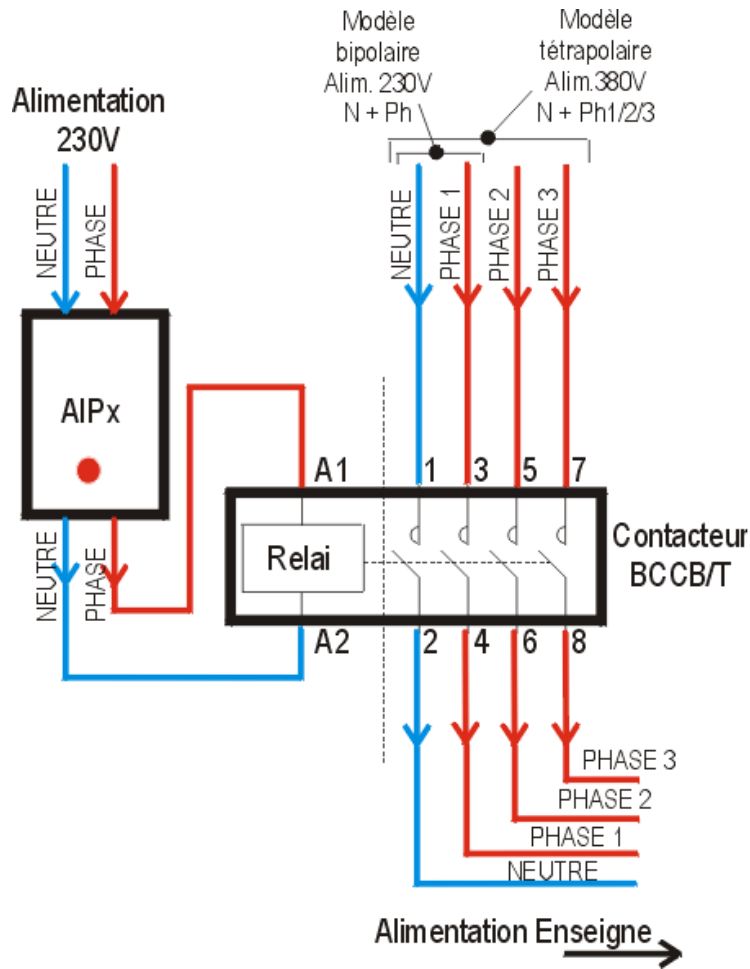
Modèle bipolaire Alim. 230V N + Ph

Modèle tétrapolaire Alim.380V N + Ph1/2/3

Alimentation 230V

NEUTRE

PHASE

NEUTRE

PHASE 1

PHASE 2

PHASE 3

AIPx

A1

1

3

5

7

Relai

Contacteur BCCB/T

NEUTRE

PHASE

A2

2

4

6

8

PHASE 3

PHASE 2

PHASE 1

NEUTRE

Alimentation Enseigne